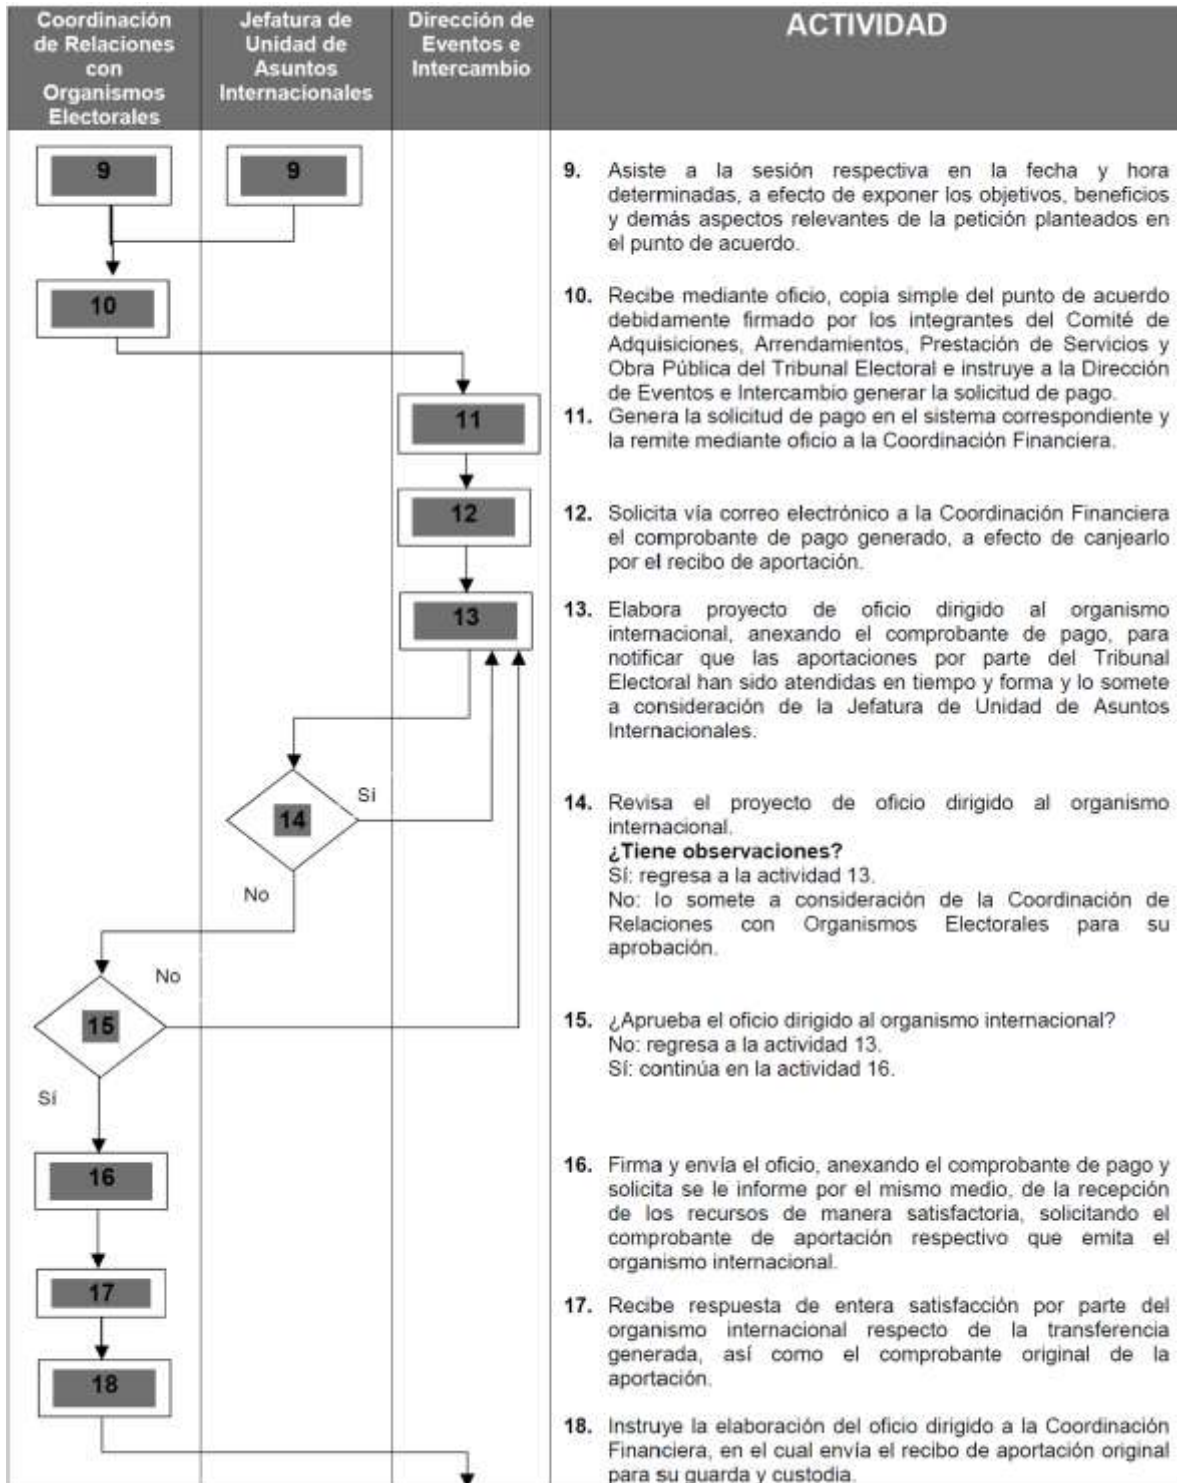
| Coordinación de Relaciones con Organismos Electorales | Jefatura de Unidad de Asuntos Internacionales | Dirección de Eventos e Intercambio | ACTIVIDAD |
|---|---|---|---|

9

9

10

11

12

13

Sí

14

No

No

15

Sí

16

17

18

9. Asiste a la sesión respectiva en la fecha y hora determinadas, a efecto de exponer los objetivos, beneficios y demás aspectos relevantes de la petición planteados en el punto de acuerdo.

10. Recibe mediante oficio, copia simple del punto de acuerdo debidamente firmado por los integrantes del Comité de Adquisiciones, Arrendamientos, Prestación de Servicios y Obra Pública del Tribunal Electoral e instruye a la Dirección de Eventos e Intercambio generar la solicitud de pago.

11. Genera la solicitud de pago en el sistema correspondiente y la remite mediante oficio a la Coordinación Financiera.

12. Solicita vía correo electrónico a la Coordinación Financiera el comprobante de pago generado, a efecto de canjearlo por el recibo de aportación.

13. Elabora proyecto de oficio dirigido al organismo internacional, anexando el comprobante de pago, para notificar que las aportaciones por parte del Tribunal Electoral han sido atendidas en tiempo y forma y lo somete a consideración de la Jefatura de Unidad de Asuntos Internacionales.

14. Revisa el proyecto de oficio dirigido al organismo internacional.
¿Tiene observaciones?
Sí: regresa a la actividad 13.
No: lo somete a consideración de la Coordinación de Relaciones con Organismos Electorales para su aprobación.

15. ¿Aprueba el oficio dirigido al organismo internacional?
No: regresa a la actividad 13.
Sí: continúa en la actividad 16.

16. Firma y envía el oficio, anexando el comprobante de pago y solicita se le informe por el mismo medio, de la recepción de los recursos de manera satisfactoria, solicitando el comprobante de aportación respectivo que emita el organismo internacional.

17. Recibe respuesta de entera satisfacción por parte del organismo internacional respecto de la transferencia generada, así como el comprobante original de la aportación.

18. Instruye la elaboración del oficio dirigido a la Coordinación Financiera, en el cual envía el recibo de aportación original para su guarda y custodia.